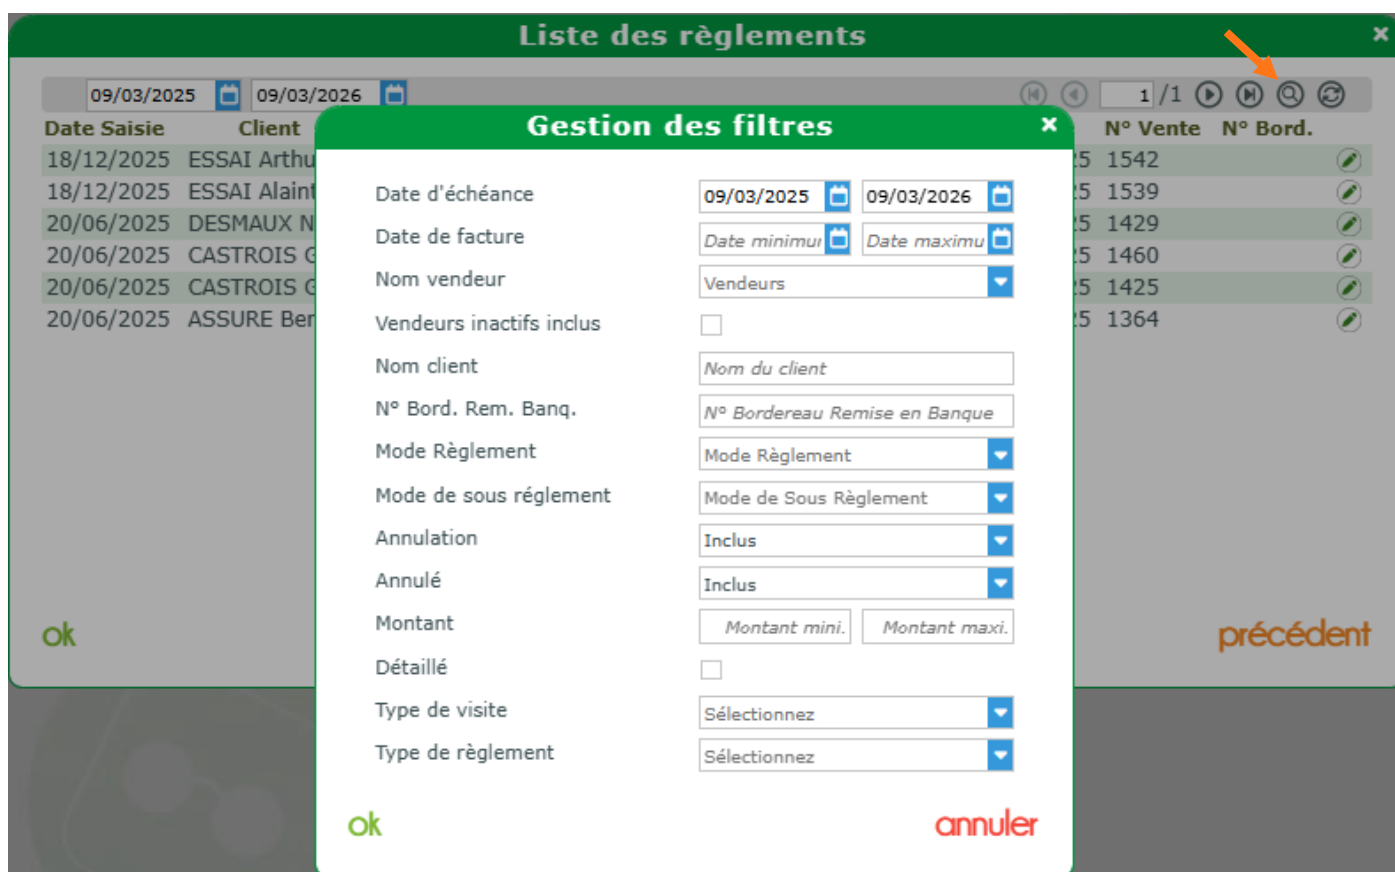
Liste des règlements

09/03/2025 09/03/2026

1 /1

| Date Saisie | Client | N° Vente | N° Bord. |
|---|---|---|---|
| 18/12/2025 | ESSAI Arthu | 5 | 1542 |
| 18/12/2025 | ESSAI Alain | 5 | 1539 |
| 20/06/2025 | DESMAUX N | 5 | 1429 |
| 20/06/2025 | CASTROIS G | 5 | 1460 |
| 20/06/2025 | CASTROIS G | 5 | 1425 |
| 20/06/2025 | ASSURE Ber | 5 | 1364 |

ok

précédent

Gestion des filtres

Date d'échéance 09/03/2025 09/03/2026

Date de facture Date minimur Date maximu

Nom vendeur Vendeurs

Vendeurs inactifs inclus

Nom client Nom du client

N° Bord. Rem. Banq. N° Bordereau Remise en Banque

Mode Règlement Mode Règlement

Mode de sous réglement Mode de Sous Règlement

Annulation Inclus

Annulé Inclus

Montant Montant mini. Montant maxi.

Détaillé

Type de visite Sélectionnez

Type de règlement Sélectionnez

ok

annuler